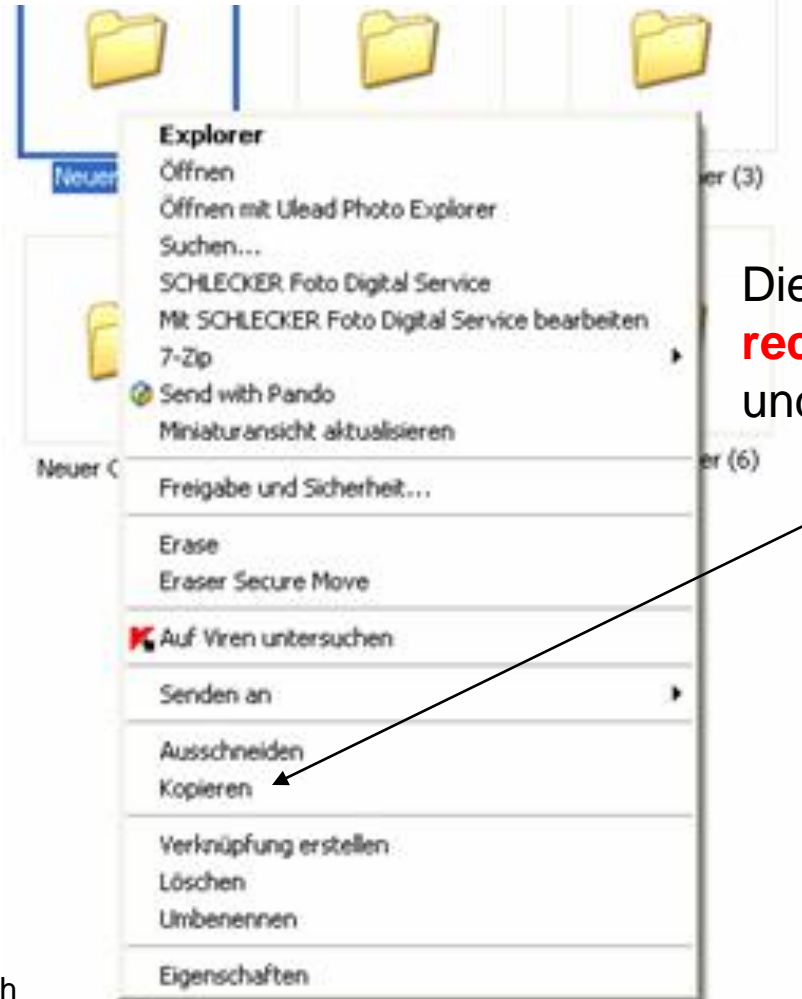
Neuer

er (3)

Neuer C

er (6)

Explorer
Öffnen
Öffnen mit Ulead Photo Explorer
Suchen...
SCHLECKER Foto Digital Service
Mit SCHLECKER Foto Digital Service bearbeiten
7-Zip
Send with Pando
Miniaturansicht aktualisieren

Freigabe und Sicherheit...

Erase
Eraser Secure Move

Auf Viren untersuchen

Senden an

Ausschneiden
Kopieren

Verknüpfung erstellen
Löschen
Umbenennen

Eigenschaften

Die
rec
und

h